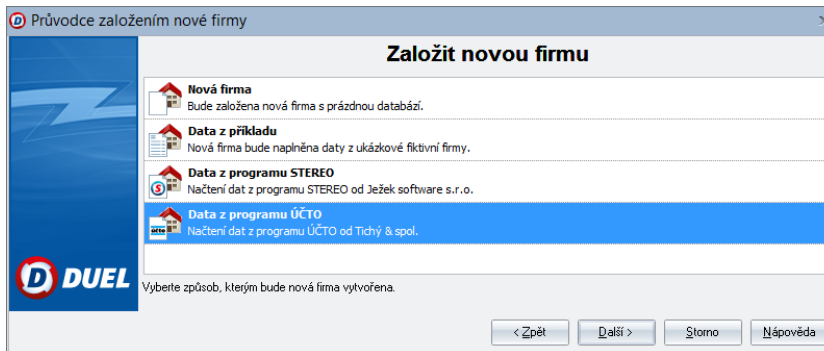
Průvodce založením nové firmy

Založit novou firmu

Nová firma
Bude založena nová firma s prázdnou databází.

Data z příkladu
Nová firma bude naplněna daty z ukázkové fiktivní firmy.

Data z programu STEREO
Načtení dat z programu STEREO od Ježek software s.r.o.

Data z programu ÚČTO
Načtení dat z programu ÚČTO od Tichý & spol.

DUEL

Vyberte způsob, kterým bude nová firma vytvořena.

< Zpět
Další >
Storno
Nápověda